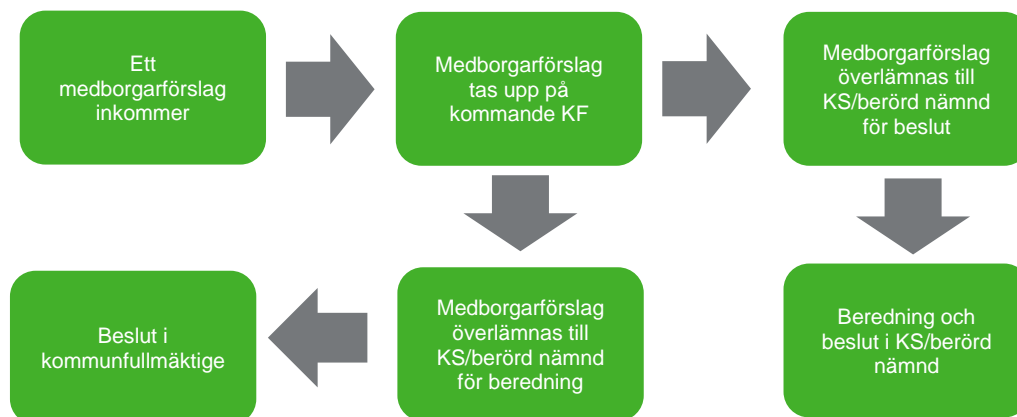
Ett medborgarförslag inkommer

Medborgarförslag tas upp på kommande KF

Medborgarförslag överlämnas till KS/berörd nämnd för beslut

Beslut i kommunfullmäktige

Medborgarförslag överlämnas till KS/berörd nämnd för beredning

Beredning och beslut i KS/berörd nämnd